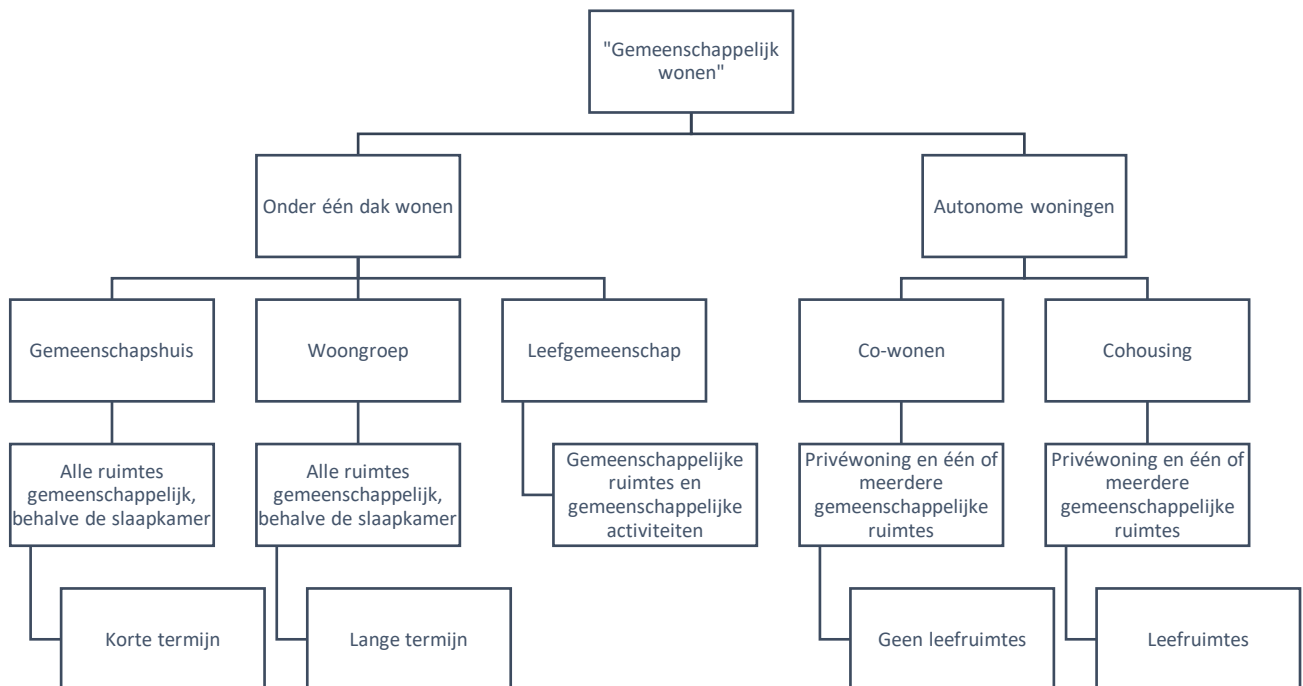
"Gemeenschappelijk wonen"

Onder één dak wonen

Autonome woningen

Gemeenschapshuis

Woongroep

Leefgemeenschap

Co-wonen

Cohousing

Alle ruimtes gemeenschappelijk, behalve de slaapkamer

Alle ruimtes gemeenschappelijk, behalve de slaapkamer

Gemeenschappelijke ruimtes en gemeenschappelijke activiteiten

Privéwoning en één of meerdere gemeenschappelijke ruimtes

Privéwoning en één of meerdere gemeenschappelijke ruimtes

Korte termijn

Lange termijn

Geen leefruimtes

Leefruimtes